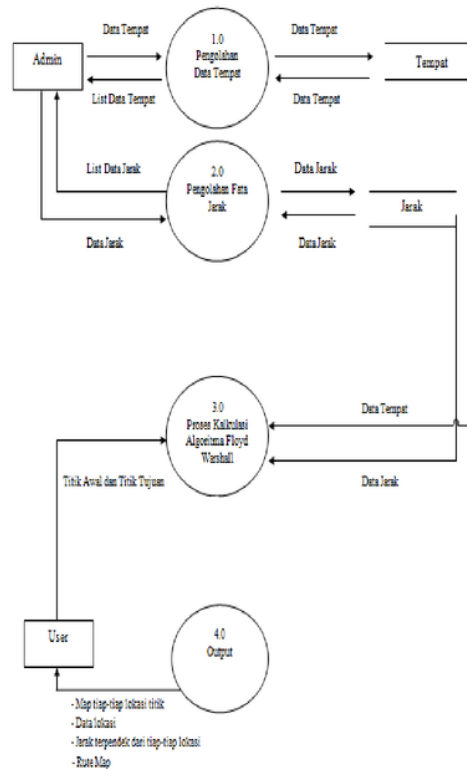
Admin

Data Tempat

List Data Tempat

1.0
Pengolahan
Data Tempat

Data Tempat

Data Tempat

Tempat

List Data Jarak

Data Jarak

2.0
Pengolahan Fata
Jarak

Data Jarak

Data Jarak

Jarak

3.0
Proses Kalkulasi
Algoritma Floyd
Warshall

Data Tempat

Data Jarak

Titik Awal dan Titik Tujuan

User

4.0
Output

- Map tiap-tiap lokasi titik
- Data lokasi
- Jarak terpendek dari tiap-tiap lokasi
- Rute Map